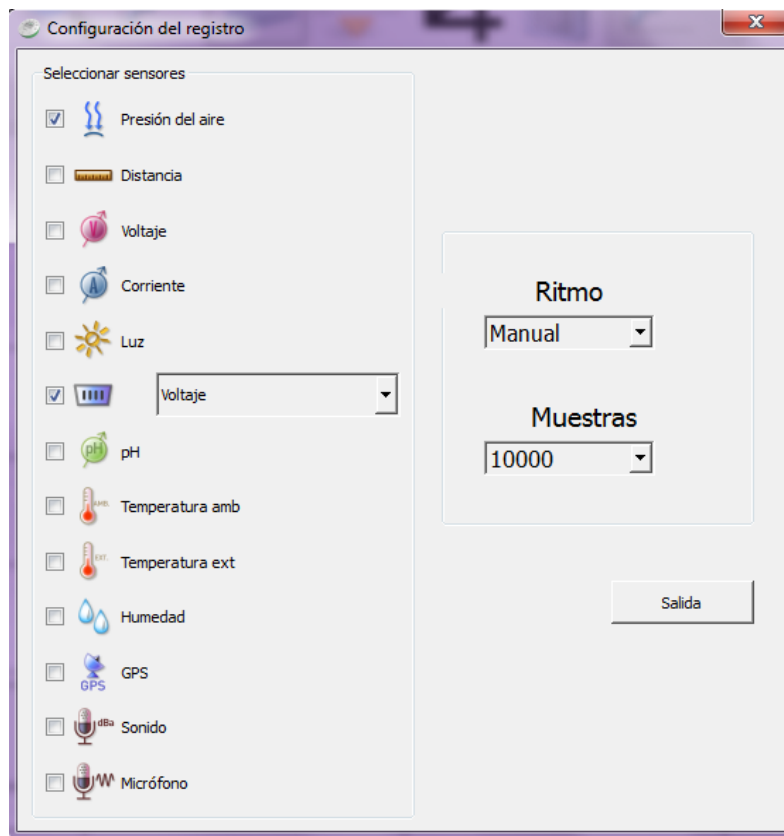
Configuración del registro

Seleccionar sensores

Presión del aire

Distancia

Voltaje

Corriente

Luz

Voltaje

pH

Temperatura amb

Temperatura ext

Humedad

GPS

Sonido

Micrófono

Ritmo

Manual

Muestras

10000

Salida